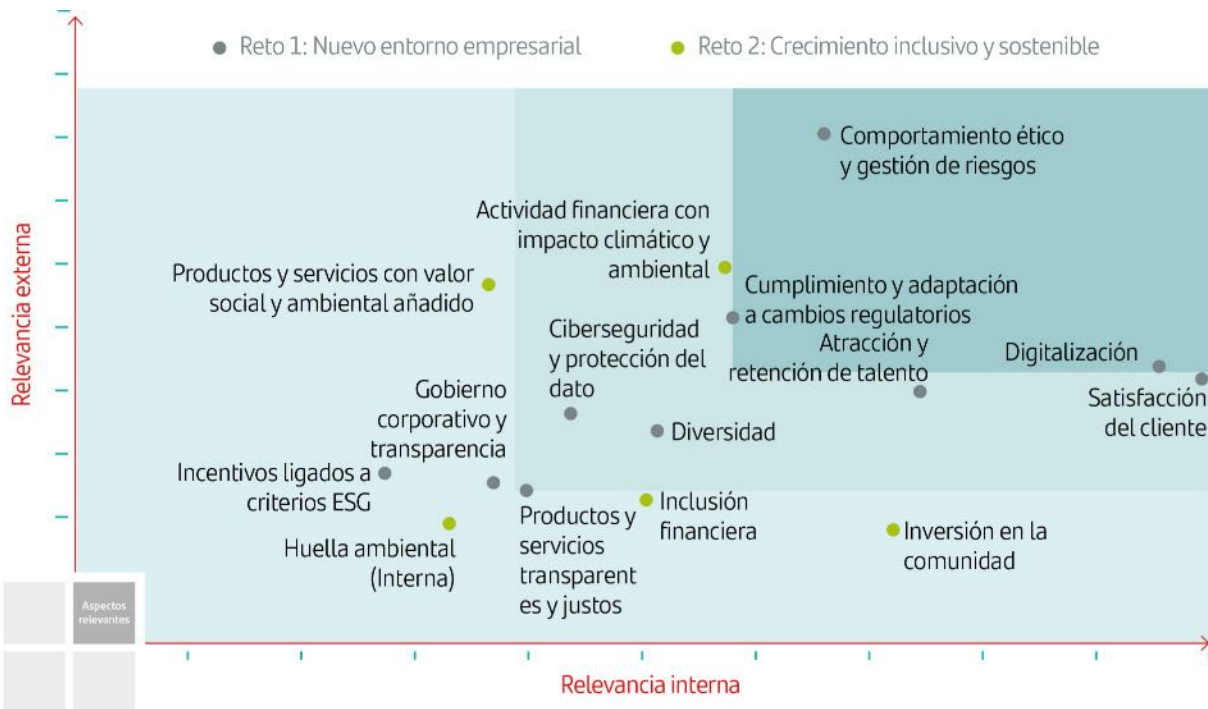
Reto 1: Nuevo entorno empresarial

Reto 2: Crecimiento inclusivo y sostenible

Comportamiento ético y gestión de riesgos

Actividad financiera con impacto climático y ambiental

Productos y servicios con valor social y ambiental añadido

Cumplimiento y adaptación a cambios regulatorios

Ciberseguridad y protección del dato

Atracción y retención de talento

Digitalización

Satisfacción del cliente

Gobierno corporativo y transparencia

Diversidad

Incentivos ligados a criterios ESG

Inclusión financiera

Productos y servicios transparent es y justos

Inversión en la comunidad

Huella ambiental (Interna)

Relevancia externa

Relevancia interna

Aspectos relevantes